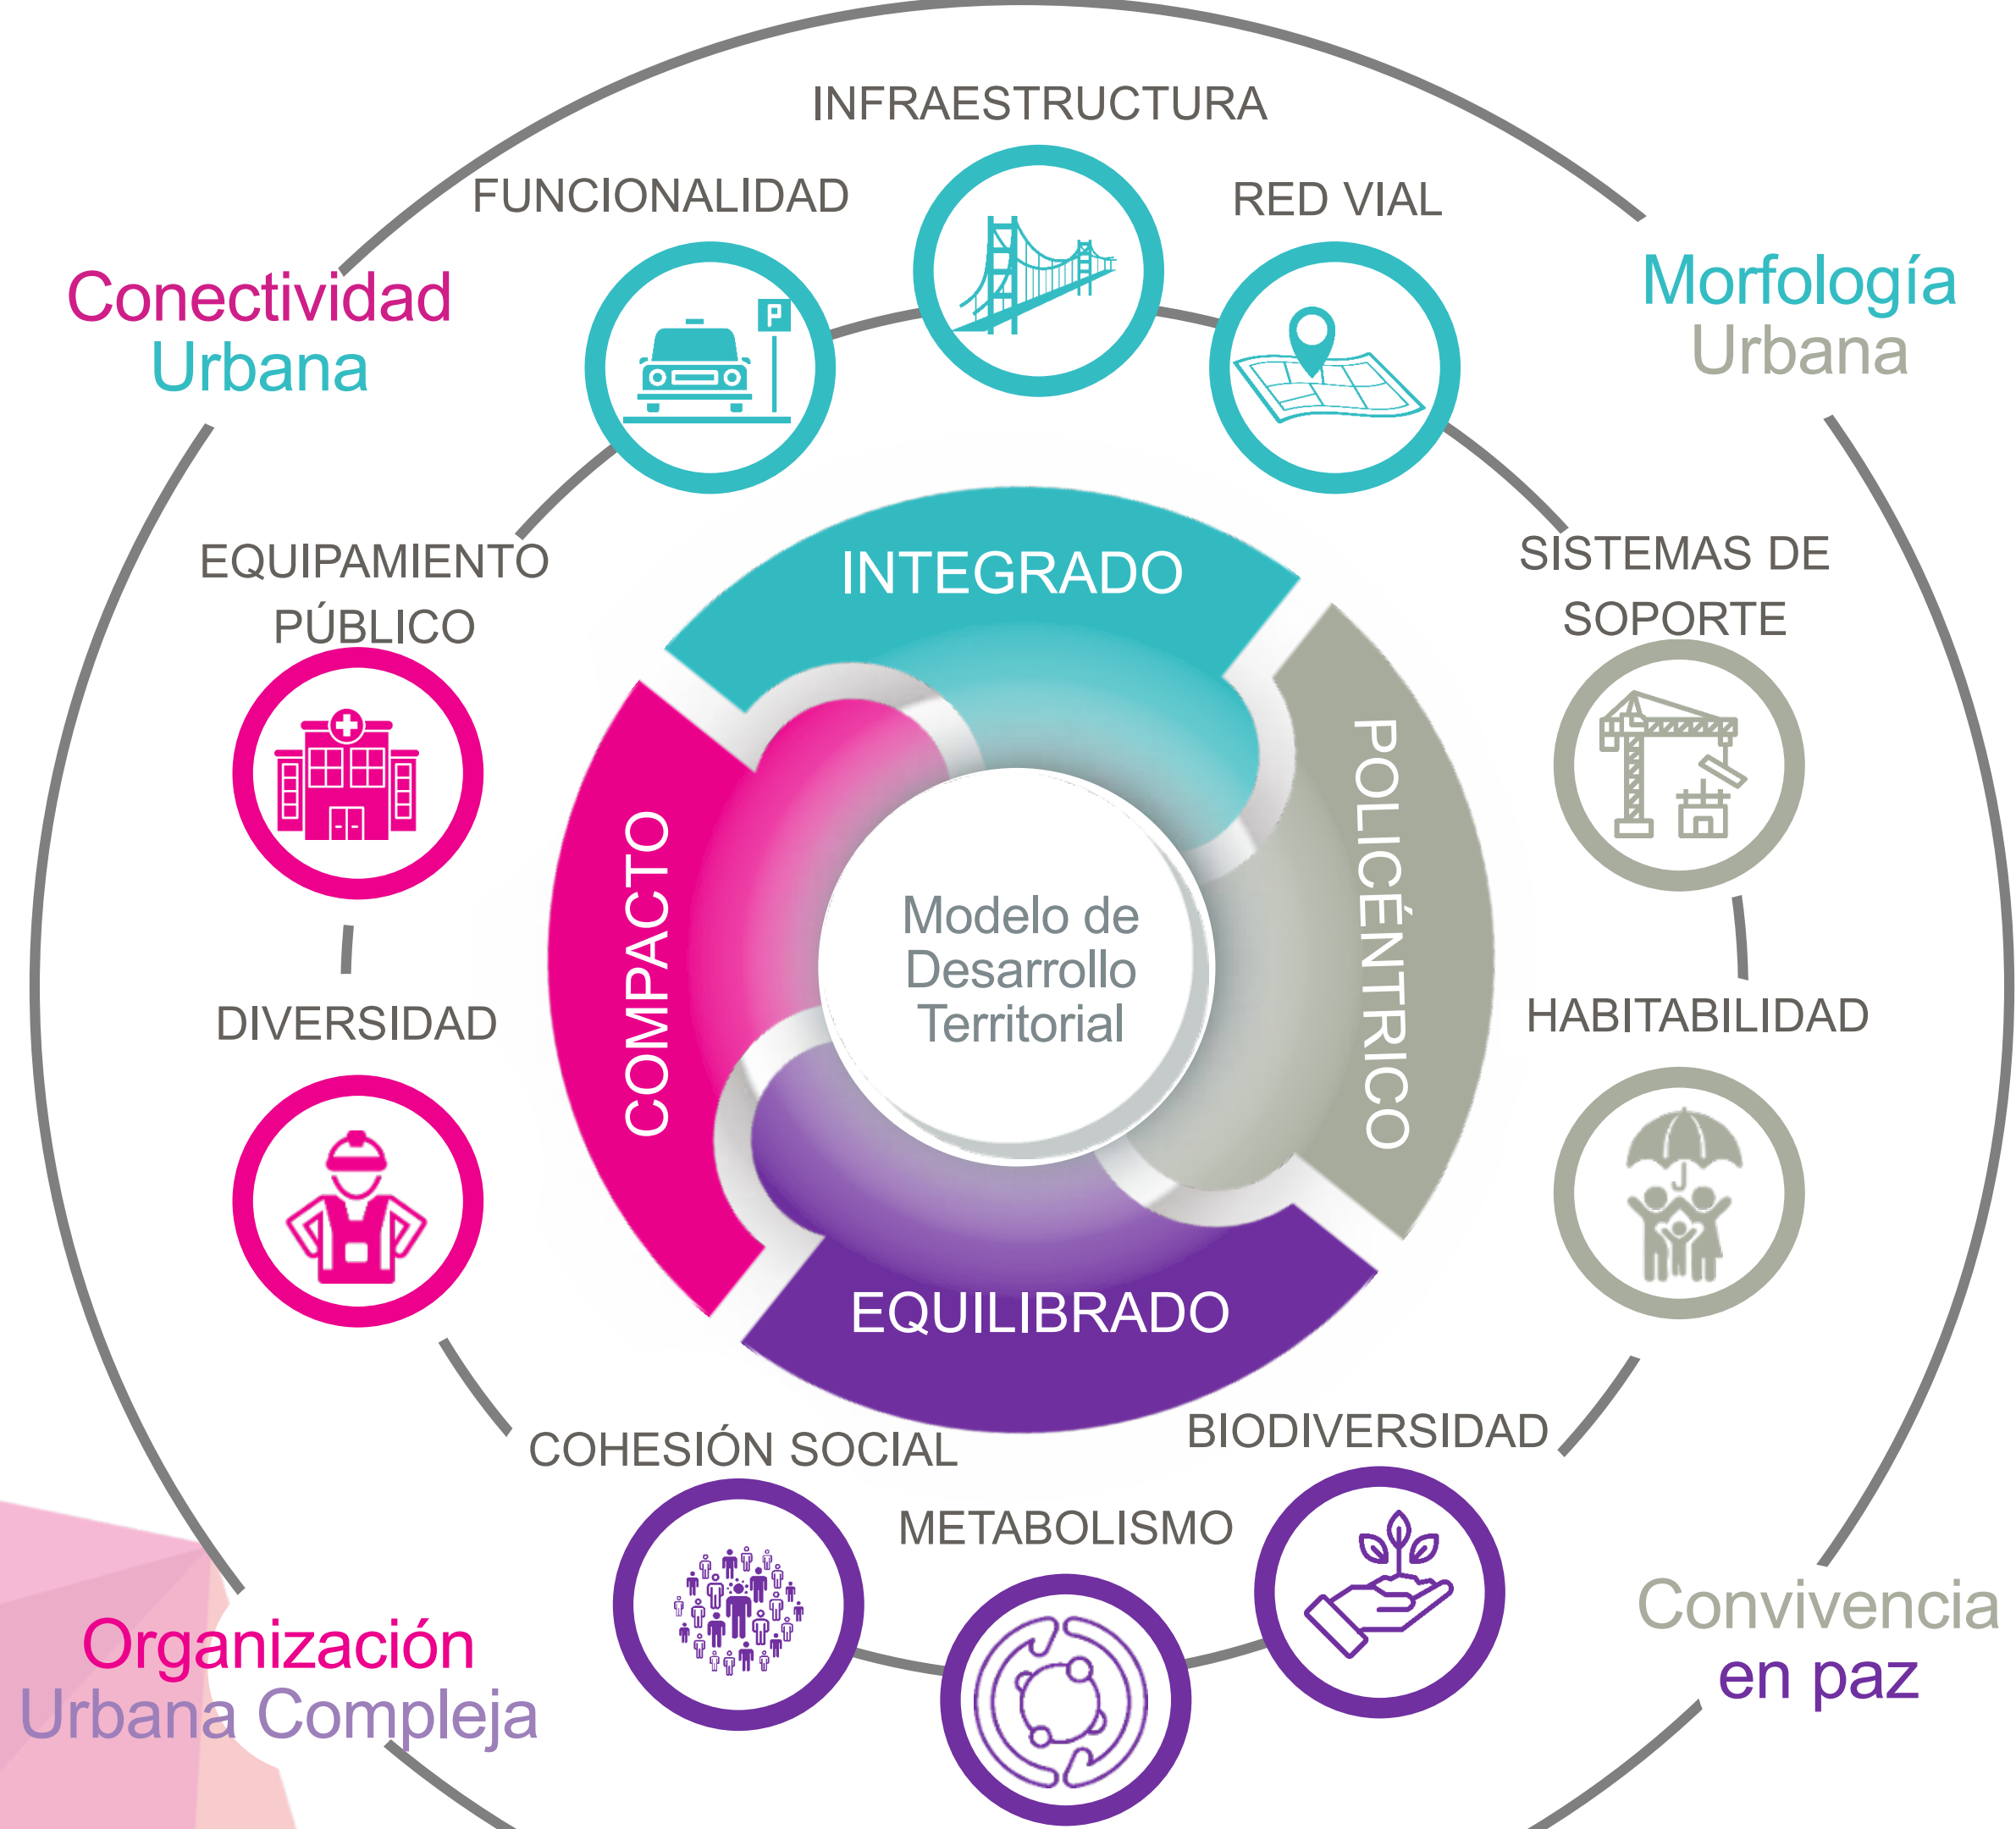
INFRAESTRUCTURA

FUNCIONALIDAD

RED VIAL

Conectividad Urbana

Morfología Urbana

EQUIPAMIENTO PÚBLICO

SISTEMAS DE SOPORTE

INTEGRADO

COMPACTO

POLICÉNTRICO

EQUILIBRADO

Modelo de Desarrollo Territorial

DIVERSIDAD

HABITABILIDAD

COHESIÓN SOCIAL

BIODIVERSIDAD

METABOLISMO

Organización Urbana Compleja

Convivencia en paz